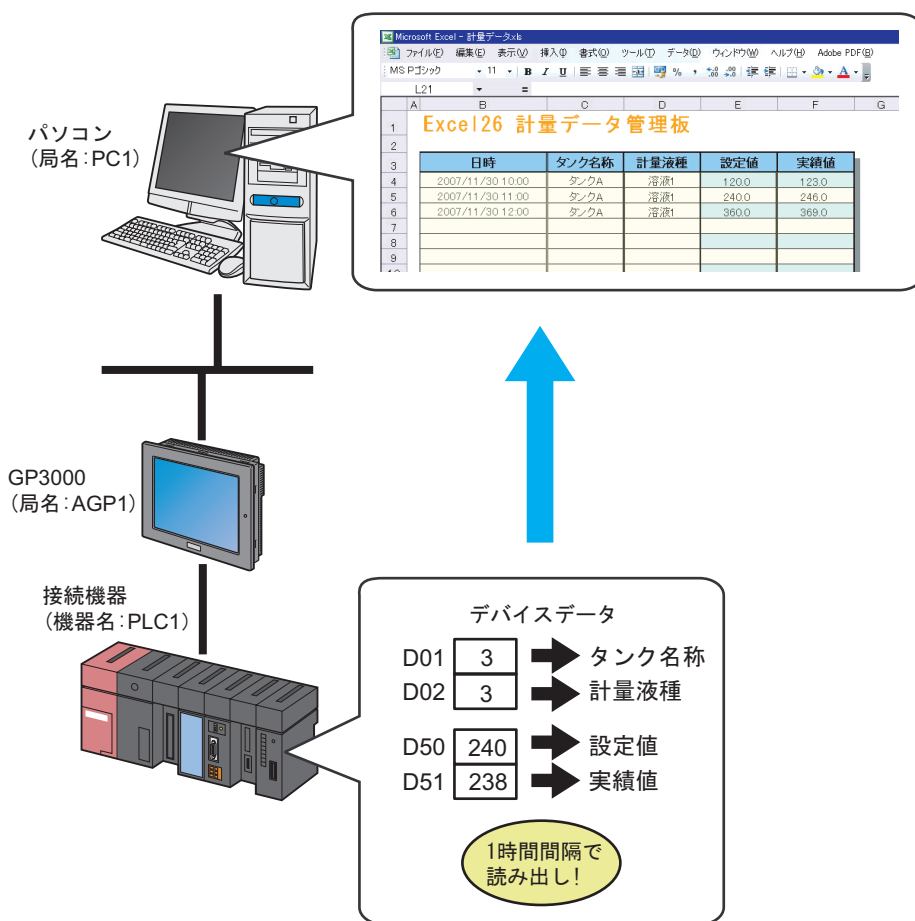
Microsoft Excel - 計量データ.xls

ファイル(F) 編集(E) 表示(V) 挿入(I) 書式(O) ツール(T) データ(D) ウィンドウ(W) ヘルプ(H) Adobe PDF(B)

MS Pゴシック 11 B I U %

L21 =

| | A | B | C | D | E | F | G |
|---|---|---|---|---|---|---|---|
| 1 | | Excel26 計量データ管理板 | | | | | |
| 2 | | | | | | | |
| 3 | | 日時 | タンク名称 | 計量液種 | 設定値 | 実績値 | |
| 4 | | 2007/11/30 10:00 | タンクA | 溶液1 | 120.0 | 123.0 | |
| 5 | | 2007/11/30 11:00 | タンクA | 溶液1 | 240.0 | 246.0 | |
| 6 | | 2007/11/30 12:00 | タンクA | 溶液1 | 360.0 | 369.0 | |
| 7 | | | | | | | |
| 8 | | | | | | | |
| 9 | | | | | | | |

パソコン
(局名:PC1)

GP3000
(局名:AGP1)

接続機器
(機器名:PLC1)

デバイスデータ

D01 3 タンク名称
D02 3 計量液種

D50 240 設定値
D51 238 実績値

1時間間隔で
読み出し!